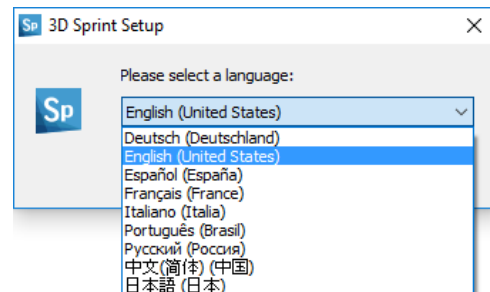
Sp 3D Sprint Setup ×

Please select a language:

Sp

English (United States)

Deutsch (Deutschland)
English (United States)
Español (España)
Français (France)
Italiano (Italia)
Português (Brasil)
Русский (Россия)
中文(简体) (中国)
日本語 (日本)